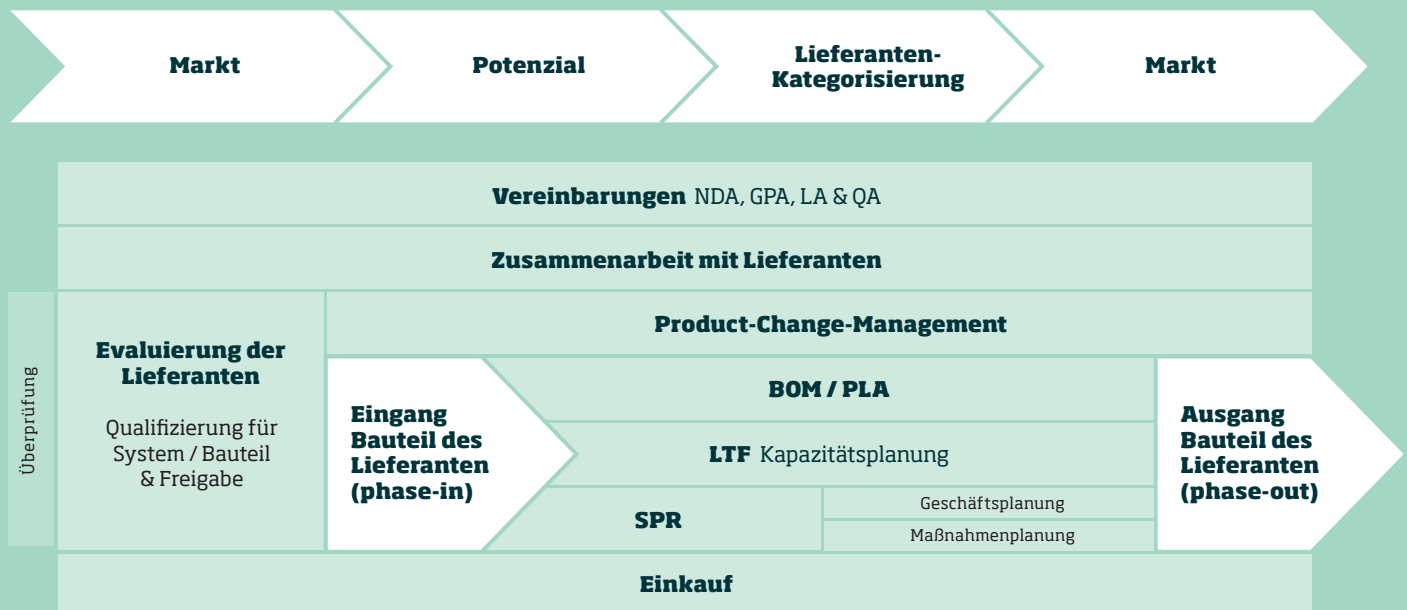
Markt

Potenzial

Lieferanten-Kategorisierung

Markt

Vereinbarungen NDA, GPA, LA & QA

Zusammenarbeit mit Lieferanten

Überprüfung

Evaluierung der Lieferanten

Qualifizierung für System / Bauteil & Freigabe

Product-Change-Management

Eingang Bauteil des Lieferanten (phase-in)

BOM / PLA

LTF Kapazitätsplanung

SPR

Geschäftsplanung

Maßnahmenplanung

Ausgang Bauteil des Lieferanten (phase-out)

Einkauf